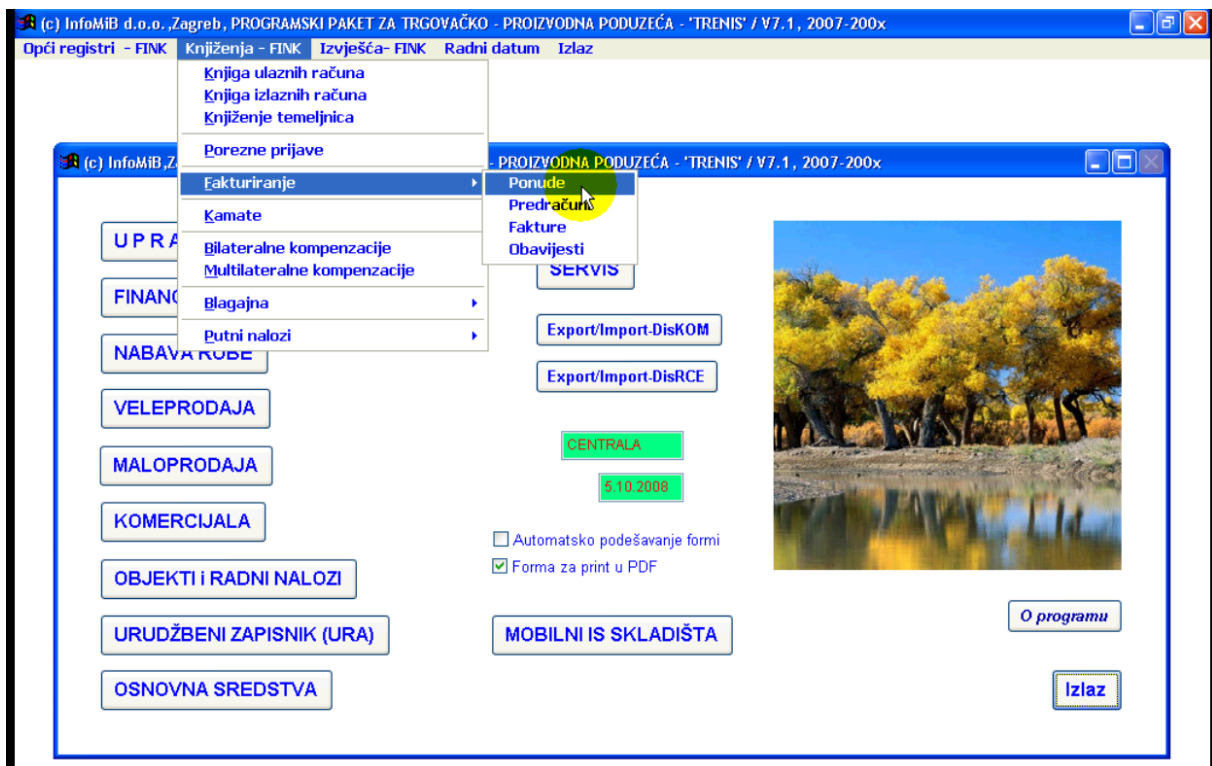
(c) InfoMiB d.o.o. ,Zagreb, PROGRAMSKI PAKET ZA TRGOVAČKO - PROIZVODNA PODUZEĆA - 'TRENIS' / V7.1 , 2007-200x

Opći registri - FINK   Knjiženja - FINK   Izvješća- FINK   Radni datum   Izlaz

Knjiga ulaznih računa
Knjiga izlaznih računa
Knjiženje temeljnica
Porezne prijave
Fakturiranje
Kamate
Bilateralne kompenzacije
Multilateralne kompenzacije
Blagajna
Putni nalozi

Ponude
Predračuni
Fakture
Obavijesti

(c) InfoMiB ,Z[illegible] - PROIZVODNA PODUZEĆA - 'TRENIS' / V7.1 , 2007-200x

UPRA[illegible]
FINANC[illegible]
NABAVA ROBE
VELEPRODAJA
MALOPRODAJA
KOMERCIJALA
OBJEKTI i RADNI NALOZI
URUDŽBENI ZAPISNIK (URA)
OSNOVNA SREDSTVA

SERVIS
Export/Import-DisKOM
Export/Import-DisRCE
CENTRALA
5.10.2008
Automatsko podešavanje formi
Forma za print u PDF
MOBILNI IS SKLADIŠTA

O programu
Izlaz